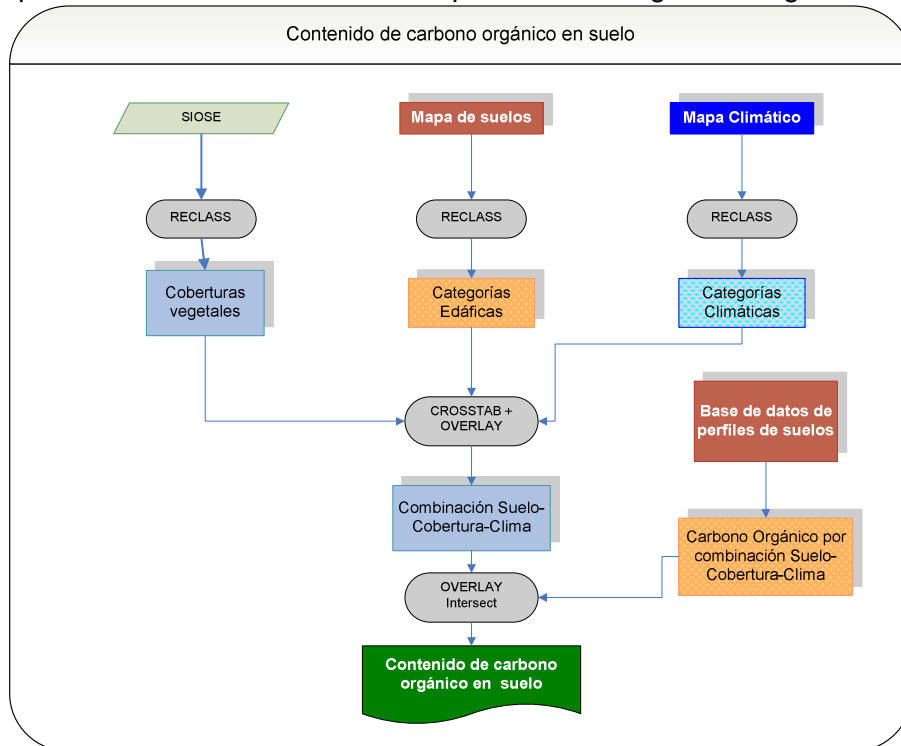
Contenido de carbono orgánico en suelo

SIOSE

Mapa de suelos

Mapa Climático

RECLASS

RECLASS

RECLASS

Coberturas vegetales

Categorías Edáficas

Categorías Climáticas

CROSSTAB + OVERLAY

Base de datos de perfiles de suelos

Combinación Suelo-Cobertura-Clima

Carbono Orgánico por combinación Suelo-Cobertura-Clima

OVERLAY Intersect

Contenido de carbono orgánico en suelo